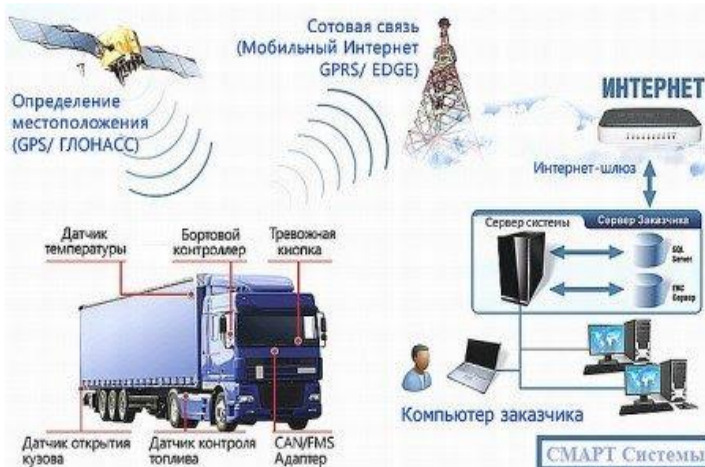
Сотовая связь
(Мобильный Интернет
GPRS/ EDGE)

ИНТЕРНЕТ

Определение
местоположения
(GPS/ ГЛОНАСС)

Интернет-шлюз

Датчик температуры

Бортовой контроллер

Тревожная кнопка

Сервер системы

Сервер Заказчика

SQL Server

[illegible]

Компьютер заказчика

Датчик открытия кузова

Датчик контроля топлива

CAN/FMS Адаптер

СМАРТ Системы